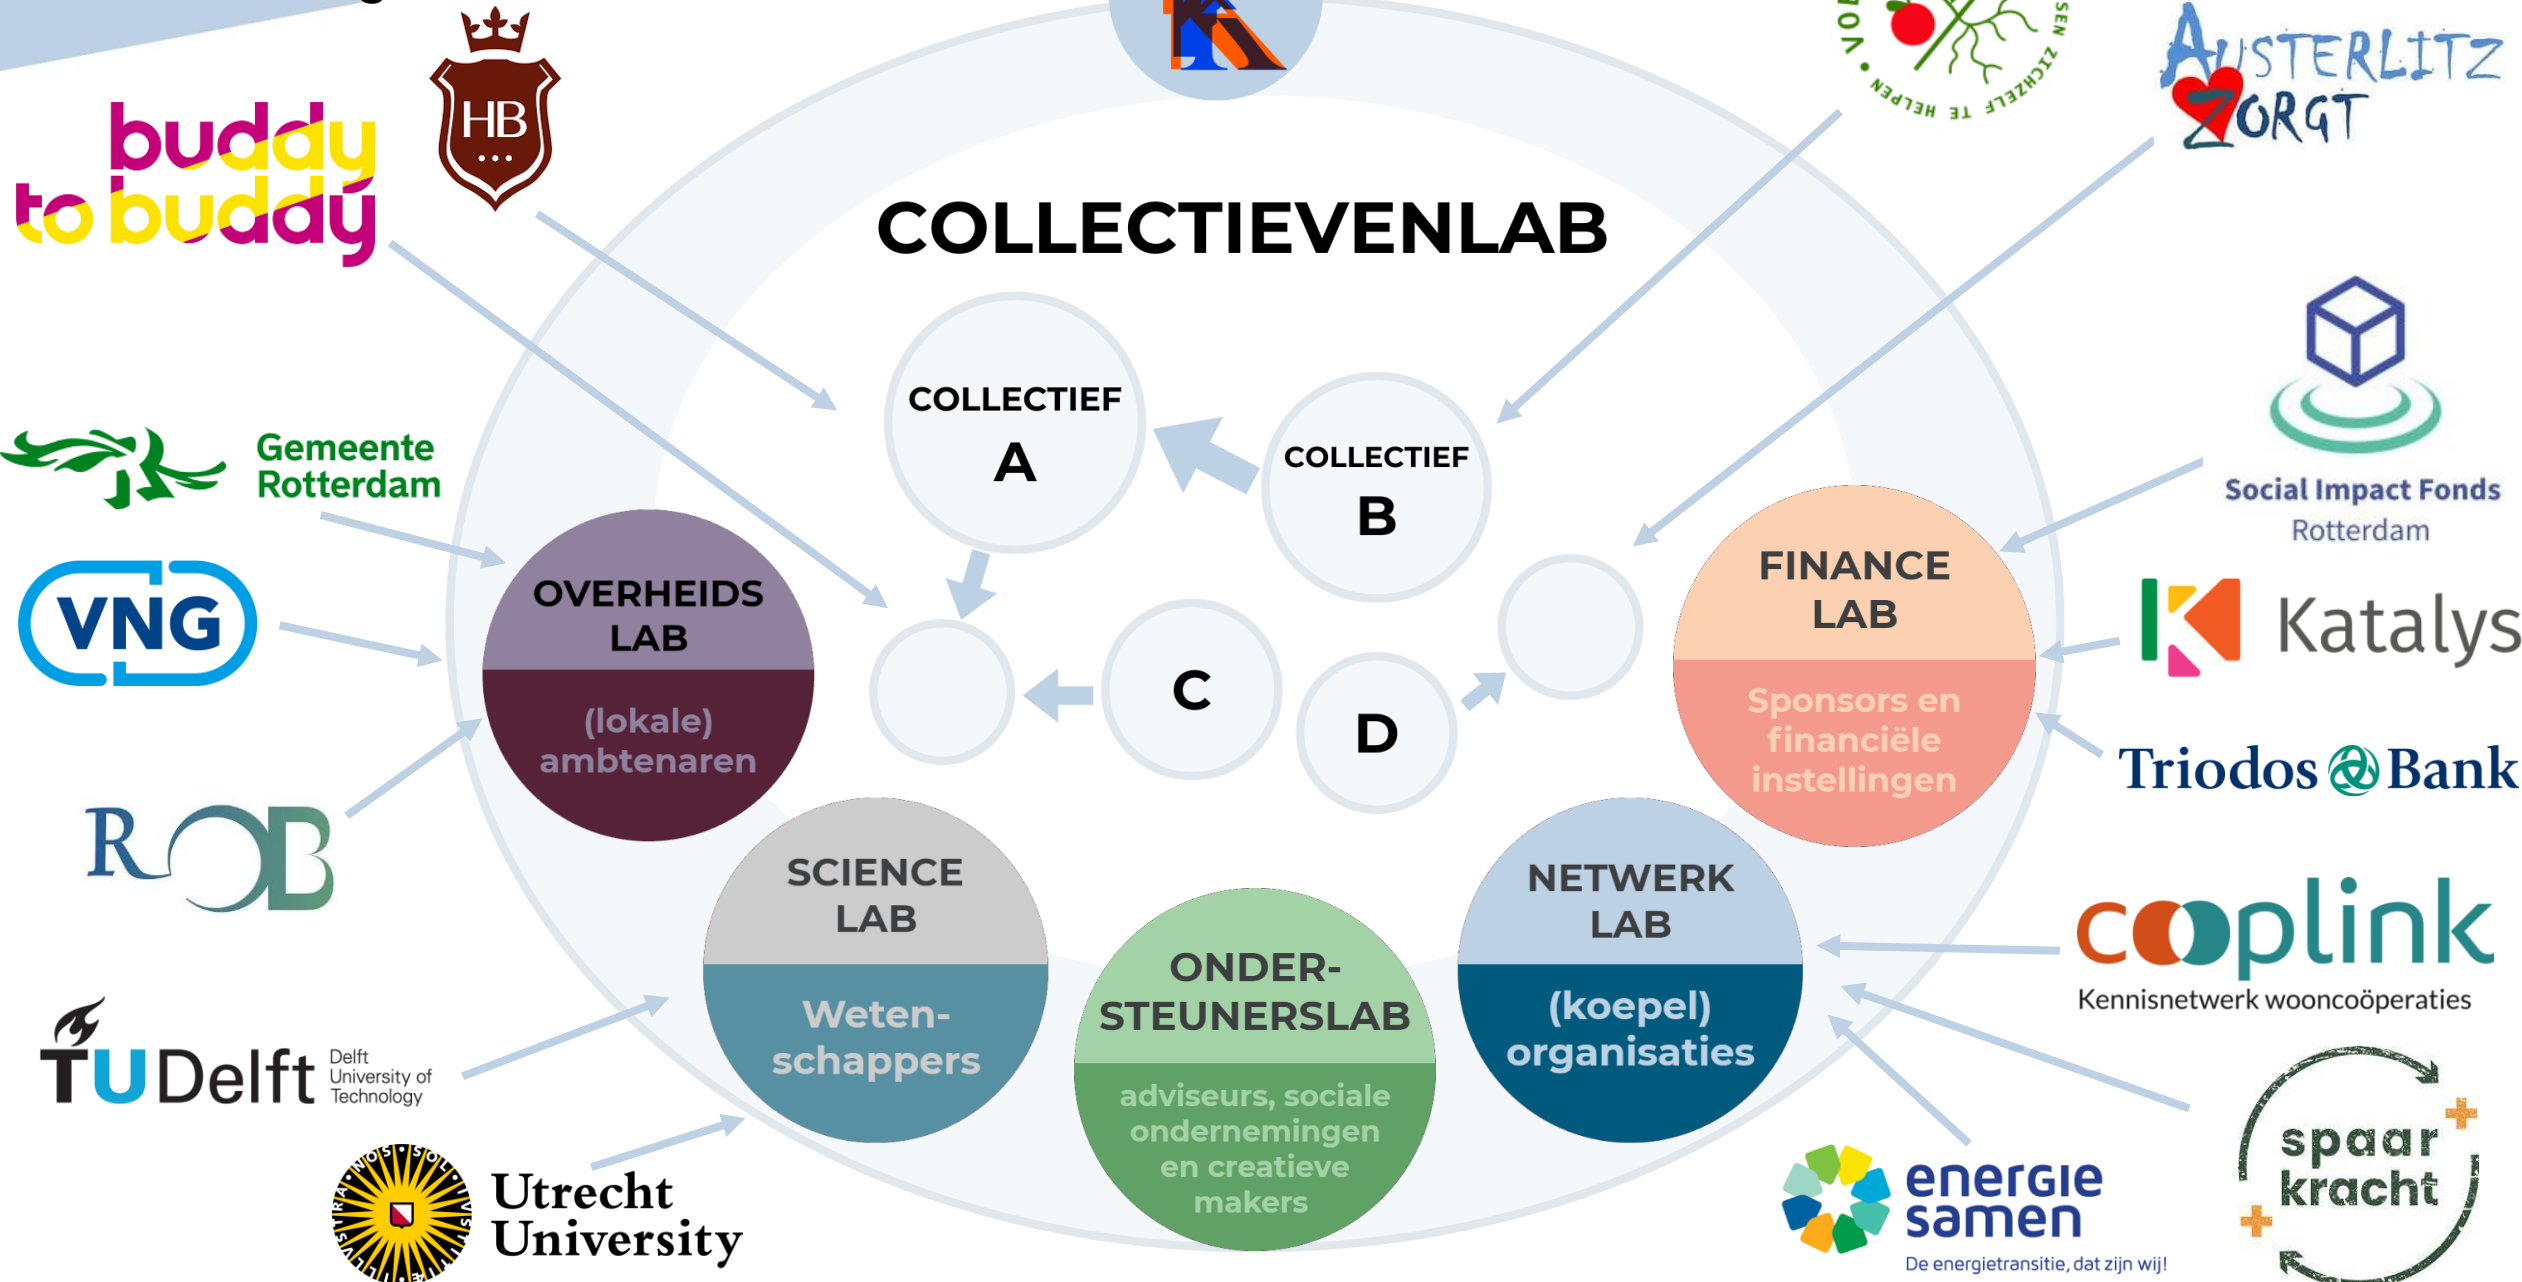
buddy to buddy

HB

COLLECTIEVENLAB

VOL... ZICHZELF TE HELPEN

AUSTERLITZ ZORGT

COLLECTIEF A

COLLECTIEF B

C

D

Gemeente Rotterdam

VNG

OVERHEIDS LAB

(lokale) ambtenaren

ROB

SCIENCE LAB

Weten-schappers

ONDER-STEUNERSLAB

adviseurs, sociale ondernemingen en creatieve makers

NETWERK LAB

(koepel) organisaties

FINANCE LAB

Sponsors en financiële instellingen

Social Impact Fonds Rotterdam

Katalys

Triodos Bank

cooplink

Kennisnetwerk wooncoöperaties

TU Delft Delft University of Technology

Utrecht University

energie samen

De energietransitie, dat zijn wij!

spaar kracht